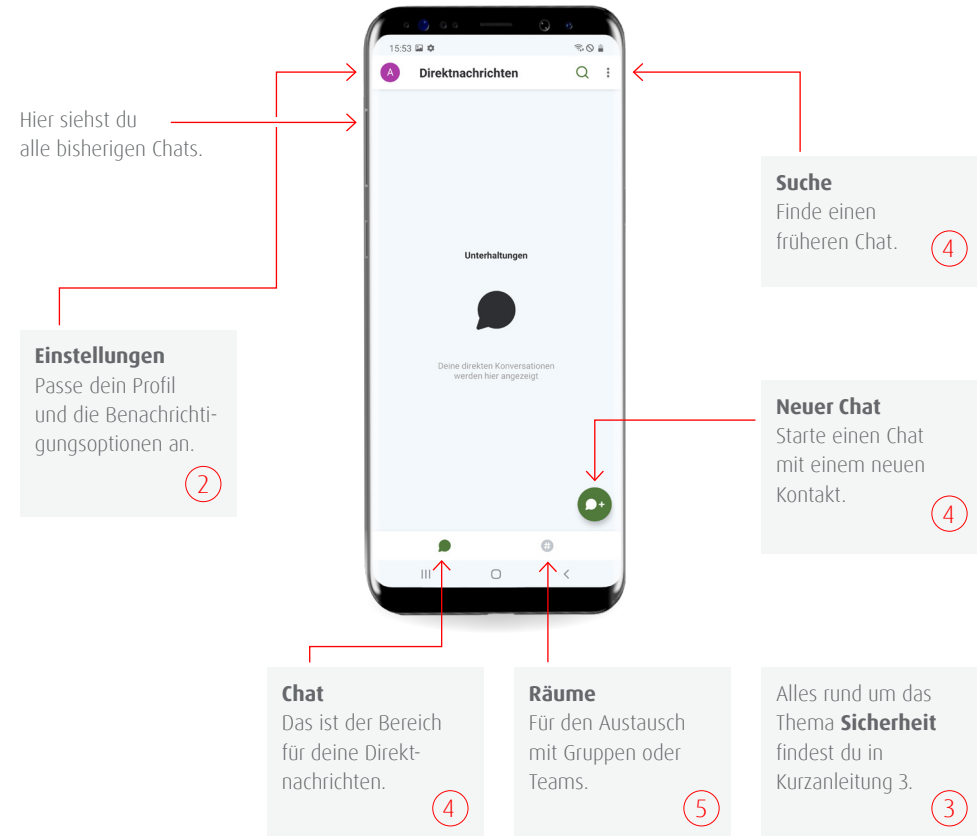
Hier siehst du alle bisherigen Chats.

15:53

A

Direktnachrichten

Unterhaltungen

Deine direkten Konversationen werden hier angezeigt

Suche
Finde einen früheren Chat.
4

Einstellungen
Passe dein Profil und die Benachrichtigungsoptionen an.
2

Neuer Chat
Starte einen Chat mit einem neuen Kontakt.
4

Chat
Das ist der Bereich für deine Direktnachrichten.
4

Räume
Für den Austausch mit Gruppen oder Teams.
5

Alles rund um das Thema **Sicherheit** findest du in Kurzanleitung 3.
3